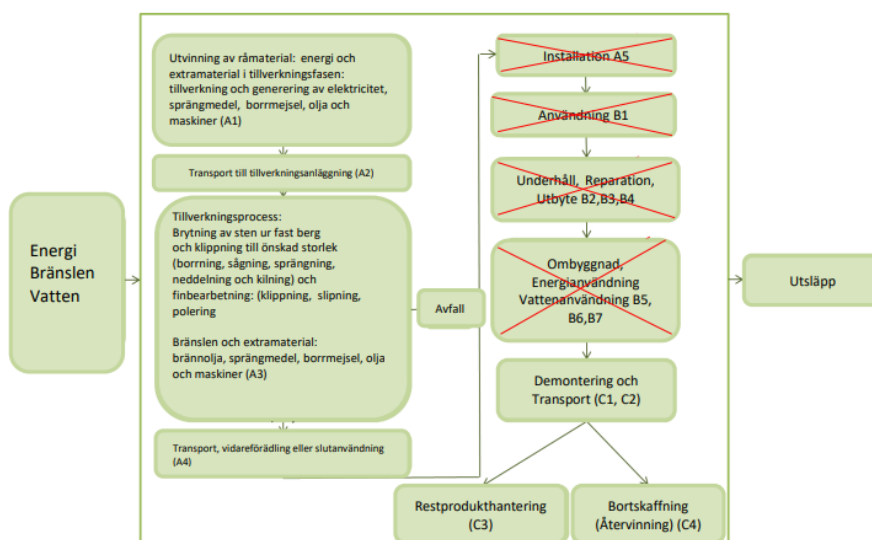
Energi
Bränslen
Vatten

Utvinning av råmaterial: energi och extramaterial i tillverkningsfasen: tillverkning och generering av elektricitet, sprängmedel, borrmejsel, olja och maskiner (A1)

Transport till tillverkningsanläggning (A2)

Tillverkningsprocess:
Brytning av sten ur fast berg och klippning till önskad storlek (borrning, sågning, sprängning, neddelning och kilning) och finbearbetning: (klippning, slipning, polering

Bränslen och extramaterial: brännolja, sprängmedel, borrmejsel, olja och maskiner (A3)

Transport, vidareförädling eller slutanvändning (A4)

Avfall

Installation A5

Användning B1

Underhåll, Reparation, Utbyte B2,B3,B4

Ombyggnad, Energianvändning Vattenanvändning B5, B6,B7

Demontering och Transport (C1, C2)

Restproduktshantering (C3)

Bortskaffning (Återvinning) (C4)

Utsläpp